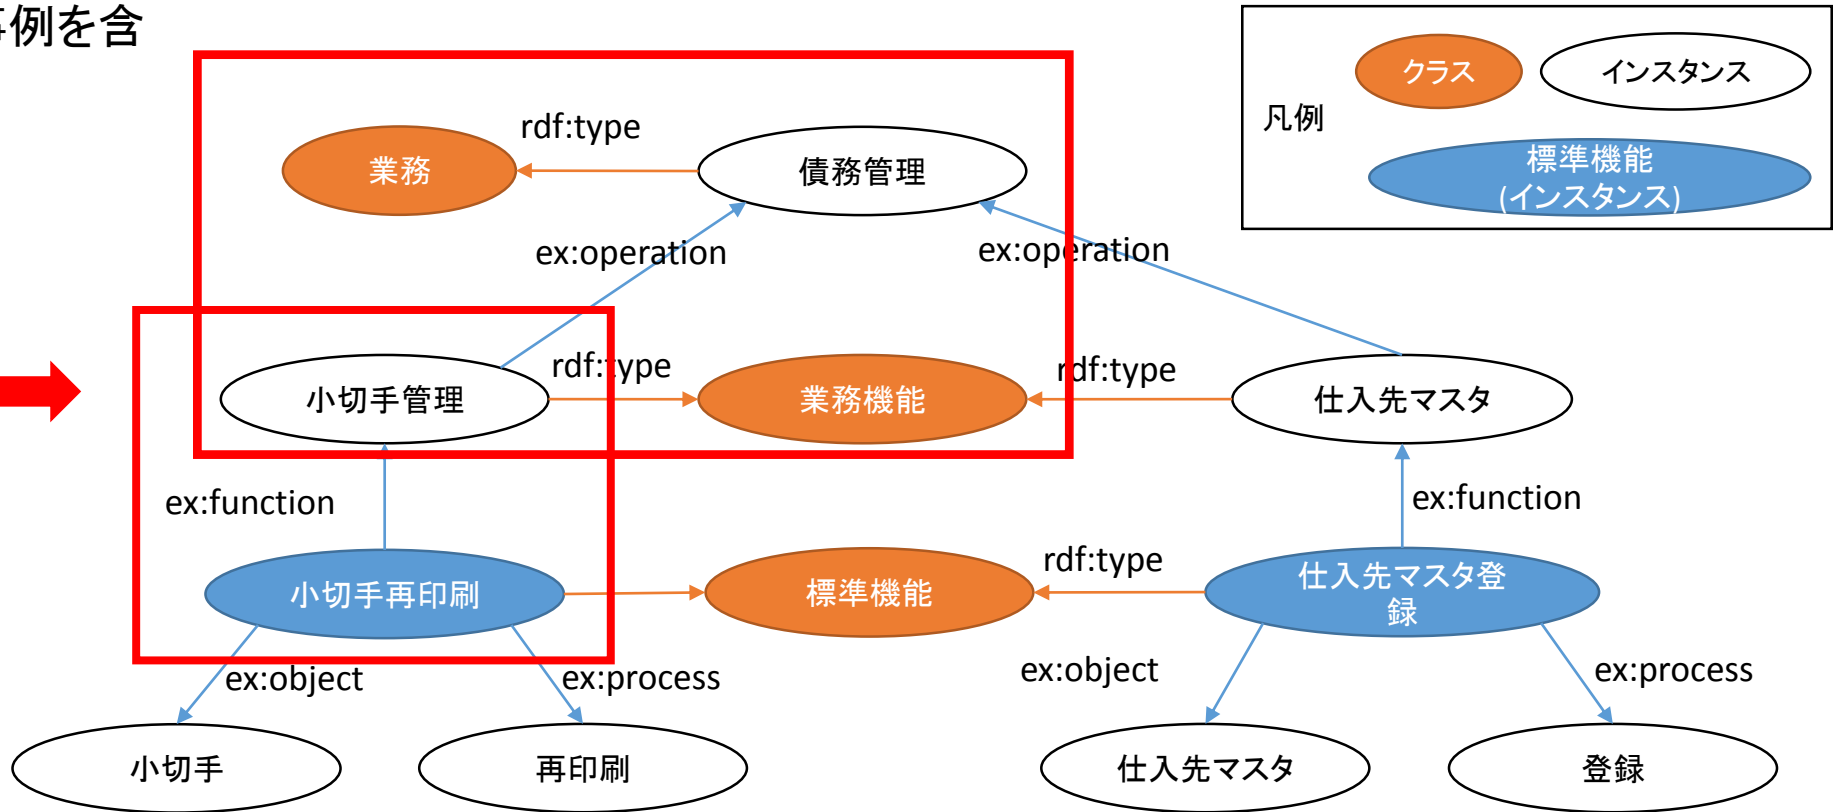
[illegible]例を含

凡例
クラス
インスタンス
標準機能 (インスタンス)

rdf:type
業務
債務管理
ex:operation
ex:operation
小切手管理
rdf:type
業務機能
rdf:type
仕入先マスタ
ex:function
ex:function
小切手再印刷
標準機能
rdf:type
仕入先マスタ登録
ex:object
ex:process
ex:object
ex:process
小切手
再印刷
仕入先マスタ
登録